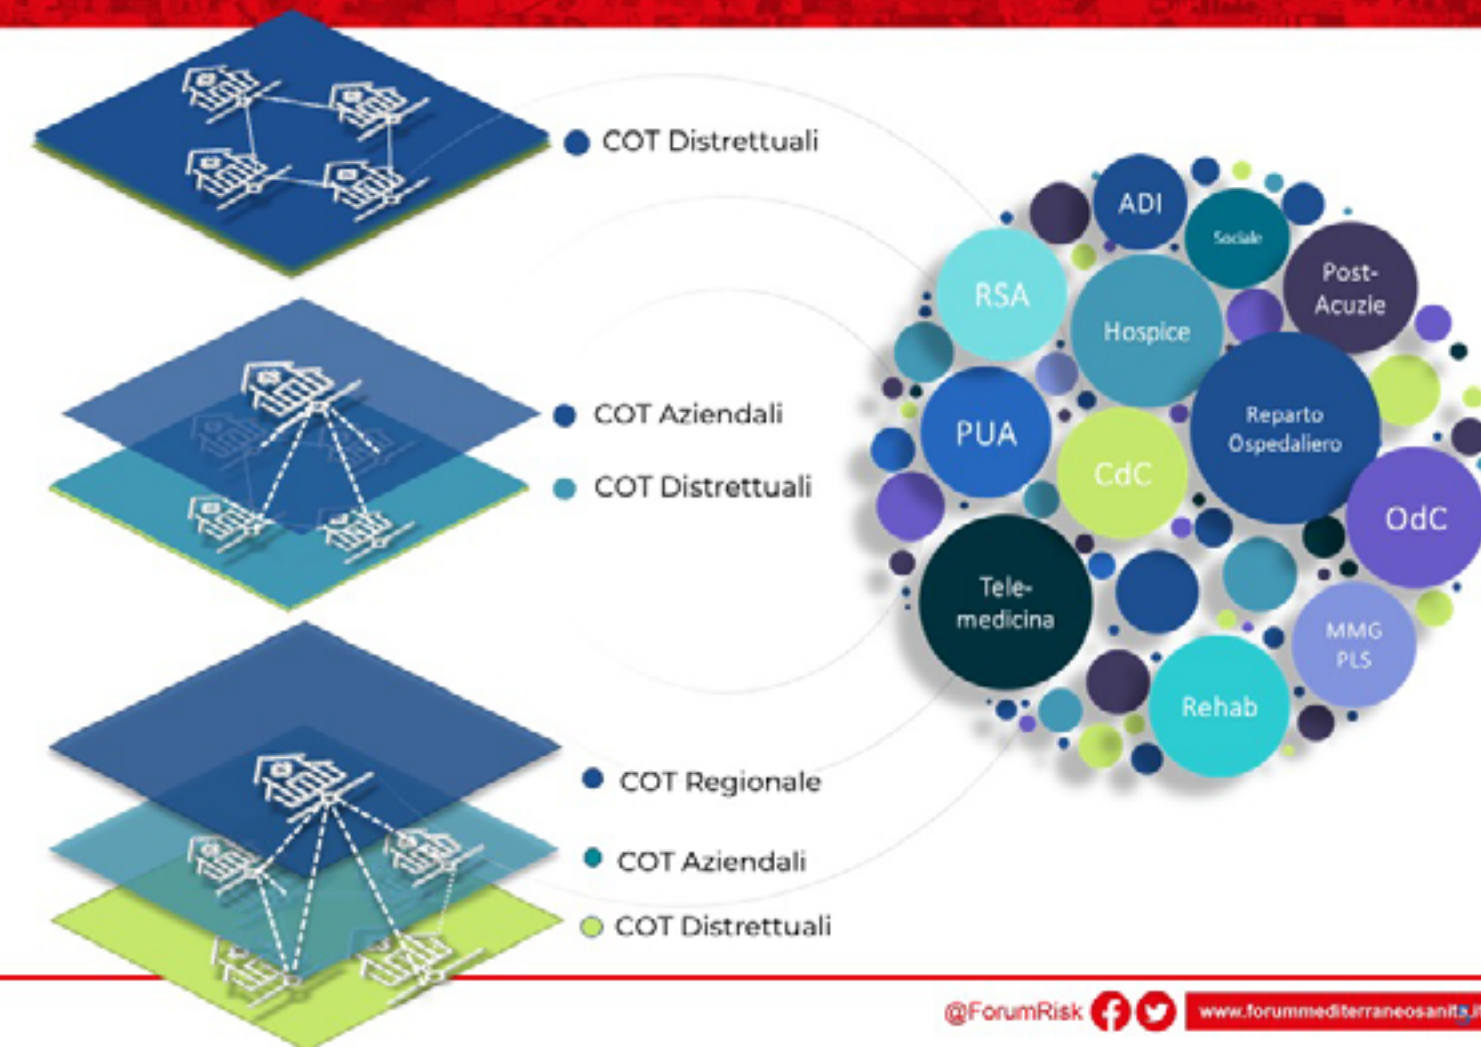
COT Distrettuali

COT Aziendali

COT Distrettuali

COT Regionale

COT Aziendali

COT Distrettuali

ADI

Sociale

RSA

Hospice

Post-Acuzie

PUA

CdC

Reparto Ospedaliero

OdC

Tele-medicina

MMG PLS

Rehab

@ForumRisk

www.forummediterraneosanita.it